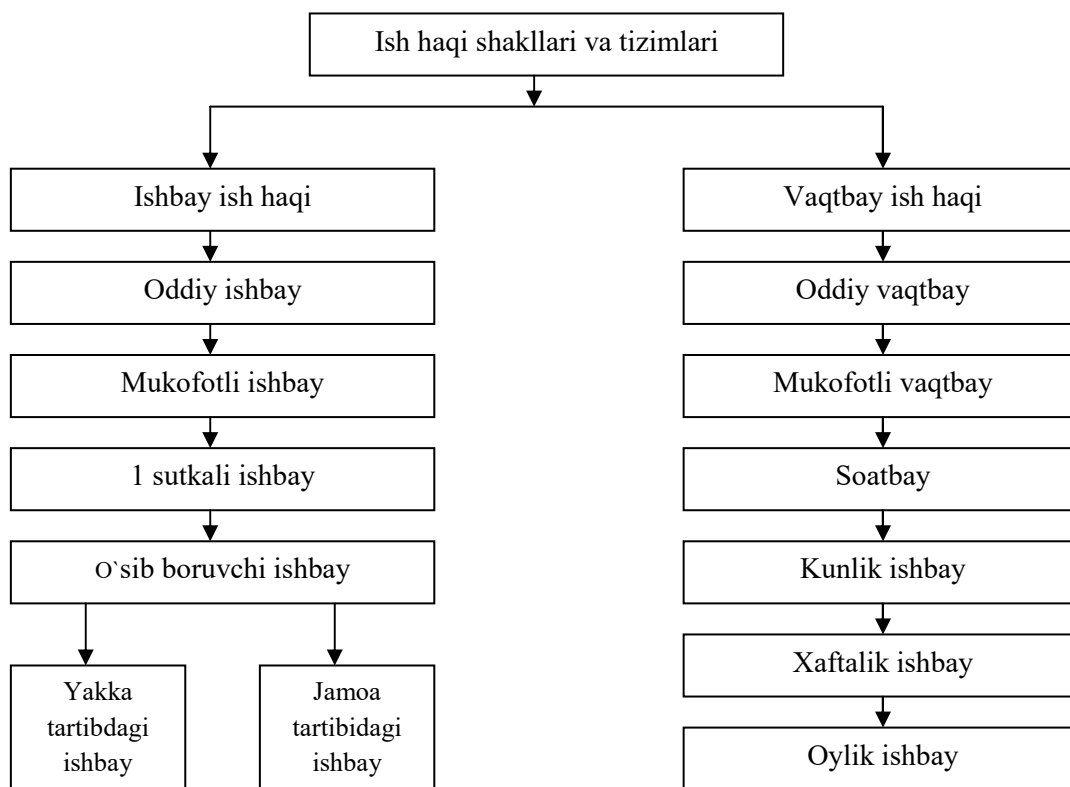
Ish haqi shakllari va tizimlari

Ishbay ish haqi

Oddiy ishbay

Mukofotli ishbay

1 sutkali ishbay

O`sib boruvchi ishbay

Yakka tartibdagi ishbay

Jamoa tartibidagi ishbay

Vaqtbay ish haqi

Oddiy vaqtbay

Mukofotli vaqtbay

Soatbay

Kunlik ishbay

Xaftalik ishbay

Oylik ishbay